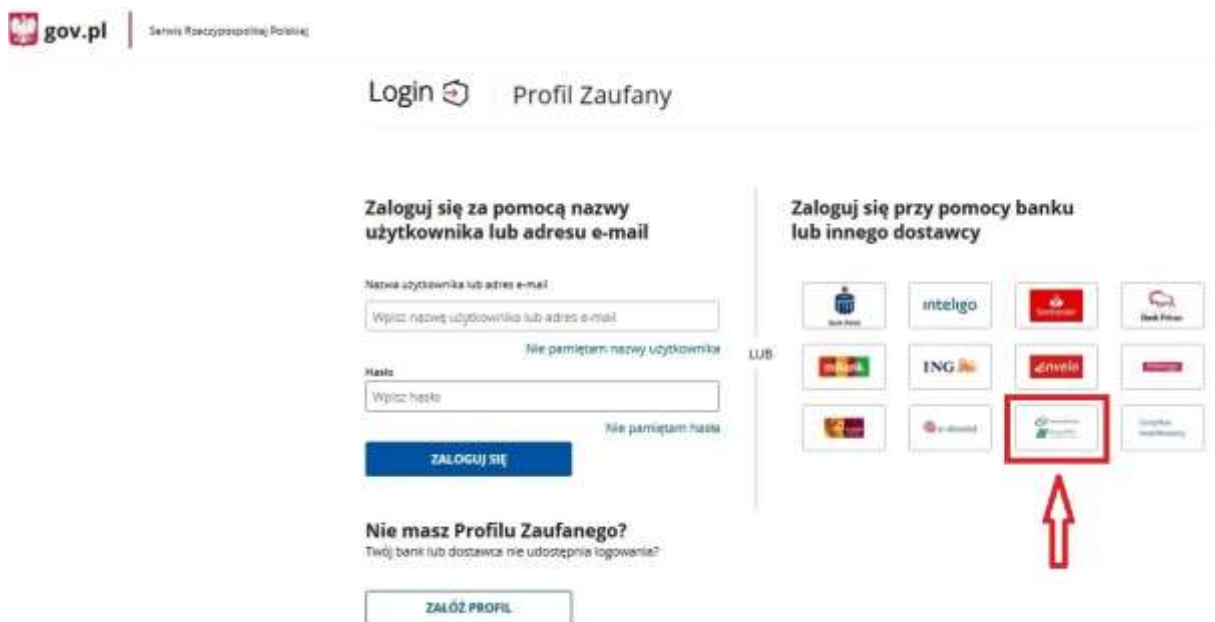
gov.pl | Serwis Rzeczypospolitej Polskiej

Login Profil Zaufany

Zaloguj się za pomocą nazwy użytkownika lub adresu e-mail

Nazwa użytkownika lub adres e-mail
Wpisz nazwę użytkownika lub adres e-mail
Nie pamiętam nazwy użytkownika

Hasło
Wpisz hasło
Nie pamiętam hasła

ZALOGUJ SIĘ

LUB

Zaloguj się przy pomocy banku lub innego dostawcy

Bank Pekao
inteligo
Santander
Bank Pekao
mBank
ING
envelo
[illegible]
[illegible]
e-dowód
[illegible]
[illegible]

Nie masz Profilu Zaufanego?
Twój bank lub dostawca nie udostępnia logowania?

ZAŁÓŻ PROFIL